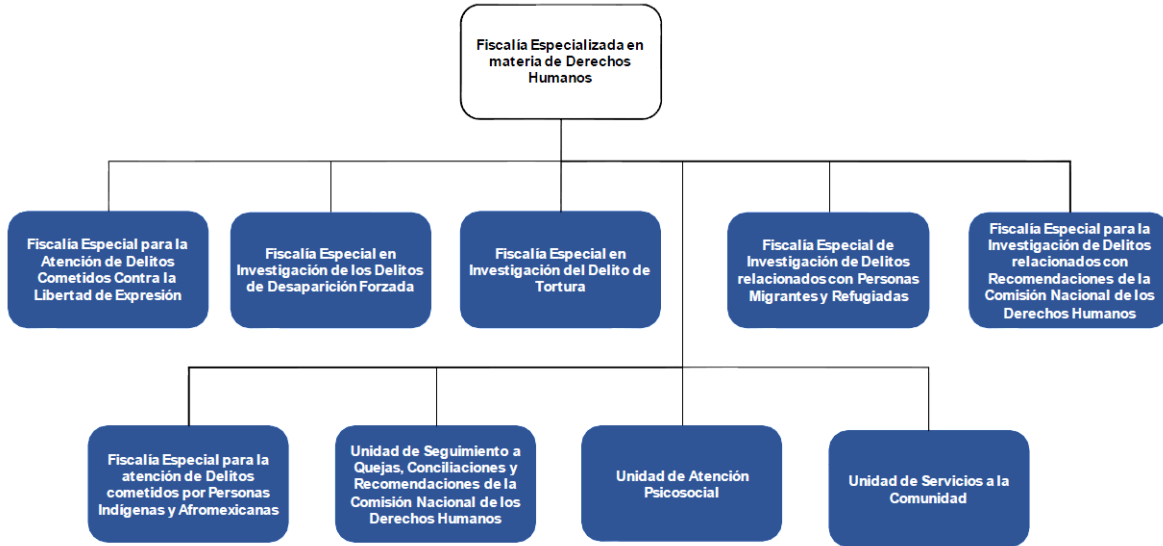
Fiscalía Especializada en materia de Derechos Humanos

Fiscalía Especial para la Atención de Delitos Cometidos Contra la Libertad de Expresión

Fiscalía Especial en Investigación de los Delitos de Desaparición Forzada

Fiscalía Especial en Investigación del Delito de Tortura

Fiscalía Especial de Investigación de Delitos relacionados con Personas Migrantes y Refugiadas

Fiscalía Especial para la Investigación de Delitos relacionados con Recomendaciones de la Comisión Nacional de los Derechos Humanos

Fiscalía Especial para la atención de Delitos cometidos por Personas Indígenas y Afromexicanas

Unidad de Seguimiento a Quejas, Conciliaciones y Recomendaciones de la Comisión Nacional de los Derechos Humanos

Unidad de Atención Psicosocial

Unidad de Servicios a la Comunidad